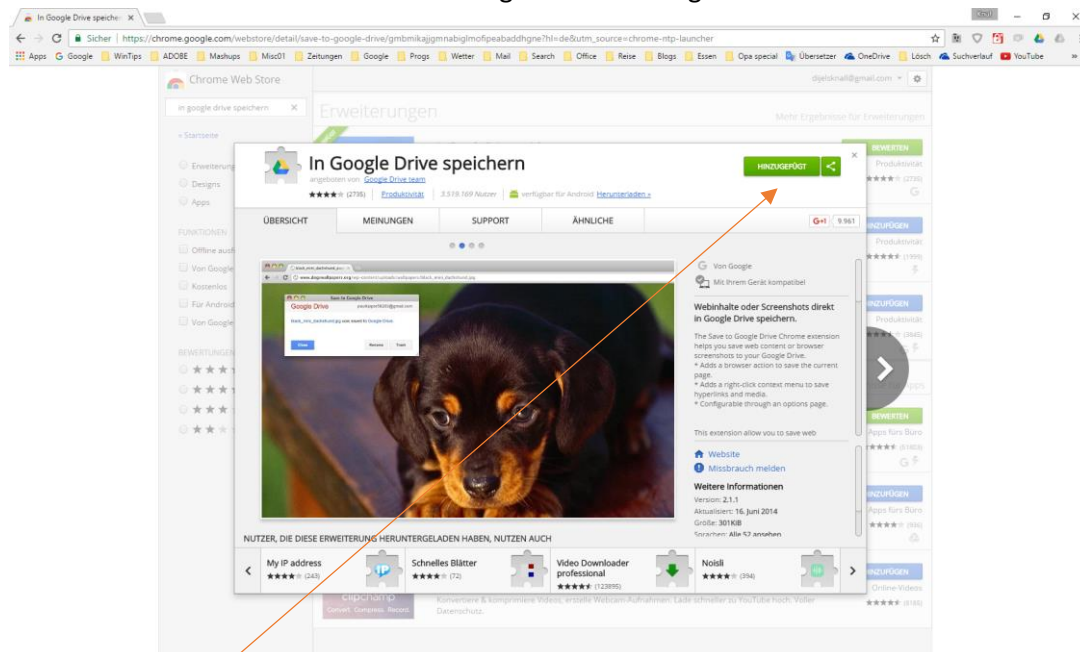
In Google Drive speicher ×

Sicher | https://chrome.google.com/webstore/detail/save-to-google-drive/gmbmikajjgmnabiglmofipeabaddhgne?hl=de&utm_source=chrome-ntp-launcher

Apps Google WinTips ADOBE Mashups Misc01 Zeitungen Google Progs Wetter Mail Search Office Reise Blogs Essen Opa special Übersetzer OneDrive Lösch Suchverlauf YouTube

Chrome Web Store

in google drive speichern ×

« Startseite

Erweiterungen

Designs

Apps

FUNKTIONEN

Offline ausf

Von Google

Kostenlos

Für Android

Von Google

BEWERTUNGEN

Erweiterungen

Mehr Ergebnisse für Erweiterungen

BEWERTEN

Produktivität

HINZUFÜGEN

Produktivität

HINZUFÜGEN

Produktivität

BEWERTEN

Apps fürs Büro

HINZUFÜGEN

Apps fürs Büro

HINZUFÜGEN

Online-Videos

In Google Drive speichern

angeboten von: Google Drive team

★★★★☆ (2735) | Produktivität | 3.518.169 Nutzer | verfügbar für Android Herunterladen »

HINZUGEFÜGT

ÜBERSICHT MEINUNGEN SUPPORT ÄHNLICHE

G+1 9.961

Save to Google Drive

Google Drive

black_mini_dachshund.jpg was saved to Google Drive

Von Google

Mit Ihrem Gerät kompatibel

Webinhalte oder Screenshots direkt in Google Drive speichern.

The Save to Google Drive Chrome extension helps you save web content or browser screenshots to your Google Drive.
* Adds a browser action to save the current page.
* Adds a right-click context menu to save hyperlinks and media.
* Configurable through an options page.

This extension allow you to save web

Website

Missbrauch melden

Weitere Informationen

Version: 2.1.1

Aktualisiert: 16. Juni 2014

Größe: 301KiB

Sprachen: Alle 52 ansehen

NUTZER, DIE DIESE ERWEITERUNG HERUNTERGELADEN HABEN, NUTZEN AUCH

My IP address ★★★★☆ (243)

Schnelles Blätter ★★★★☆ (72)

Video Downloader professional ★★★★☆ (123895)

Noisli ★★★★☆ (354)

clipchamp

Convert. Compress. Record.

Konvertiere & komprimiere Videos, erstelle Webcam-Aufnahmen. Lade schneller zu YouTube hoch. Voller Datenschutz.